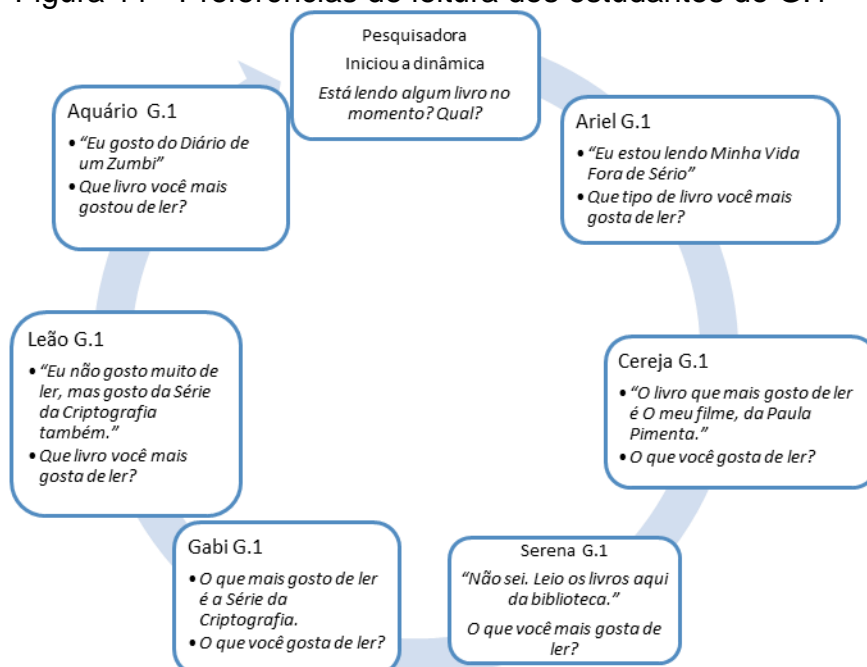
Pesquisadora
Iniciou a dinâmica
Está lendo algum livro no momento? Qual?

Ariel G.1
• "Eu estou lendo Minha Vida Fora de Série"
• Que tipo de livro você mais gosta de ler?

Cereja G.1
• "O livro que mais gosto de ler é O meu filme, da Paula Pimenta."
• O que você gosta de ler?

Serena G.1
"Não sei. Leio os livros aqui da biblioteca."
O que você mais gosta de ler?

Gabi G.1
• O que mais gosto de ler é a Série da Criptografia.
• O que você gosta de ler?

Leão G.1
• "Eu não gosto muito de ler, mas gosto da Série da Criptografia também."
• Que livro você mais gosta de ler?

Aquário G.1
• "Eu gosto do Diário de um Zumbi"
• Que livro você mais gostou de ler?